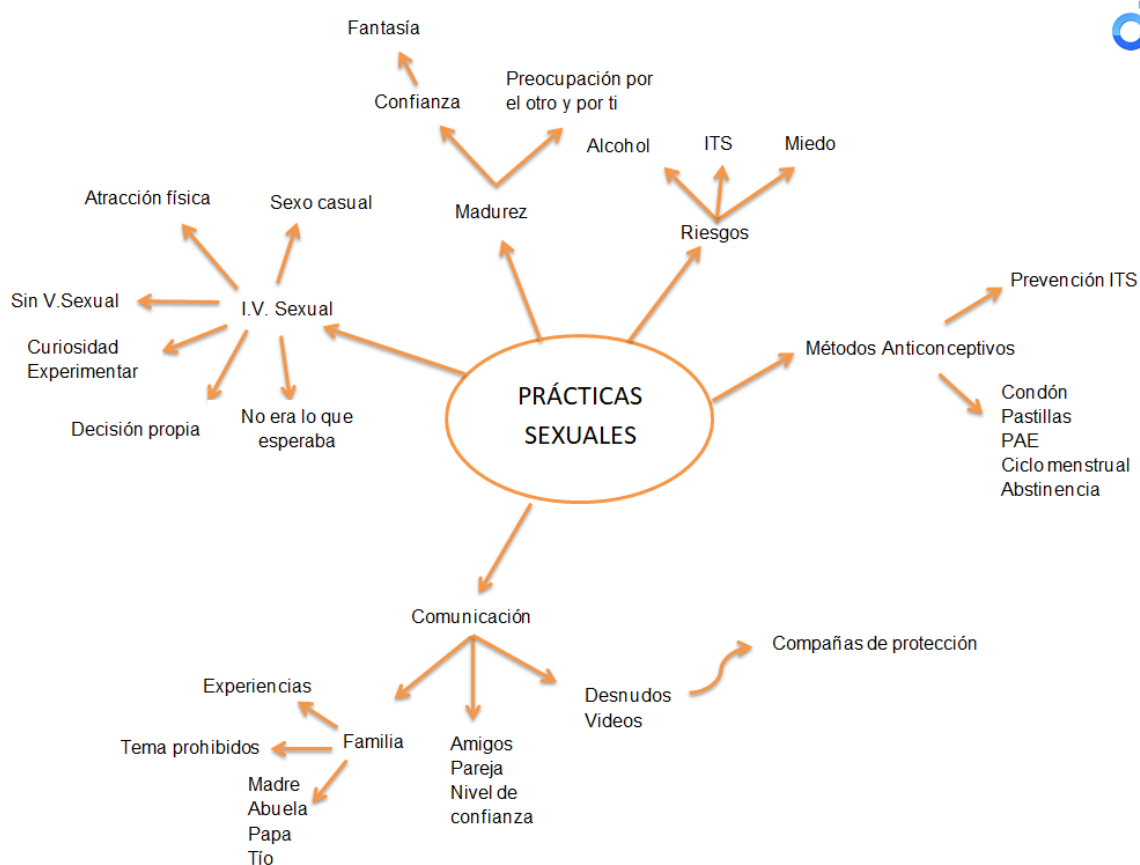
Fantasía

Confianza

Preocupación por el otro y por ti

Madurez

Alcohol

ITS

Miedo

Riesgos

Atracción física

Sexo casual

I.V. Sexual

Sin V.Sexual

Curiosidad
Experimentar

Decisión propia

No era lo que esperaba

PRÁCTICAS SEXUALES

Prevención ITS

Métodos Anticonceptivos

Condón
Pastillas
PAE
Ciclo menstrual
Abstinencia

Comunicación

Compañas de protección

Desnudos
Videos

Experiencias

Familia

Tema prohibidos

Madre
Abuela
Papa
Tío

Amigos
Pareja
Nivel de confianza